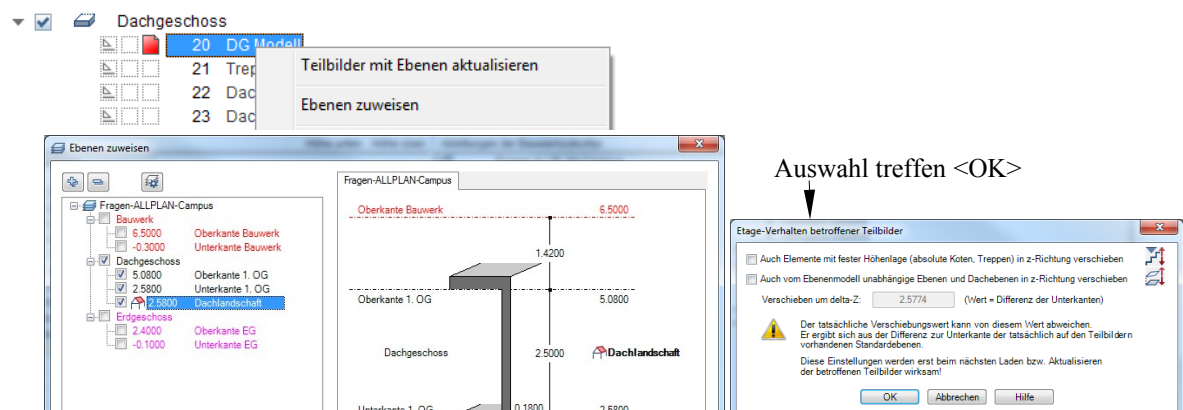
Dachgeschoss
20 DG Modell
21 Trep
22 Dac
23 Dac
Teilbilder mit Ebenen aktualisieren
Ebenen zuweisen

Ebenen zuweisen
Fragen-ALLPLAN-Campus
Bauwerk
6.5000 Oberkante Bauwerk
-0.3000 Unterkante Bauwerk
Dachgeschoss
5.0800 Oberkante 1. OG
2.5800 Unterkante 1. OG
2.5800 Dachlandschaft
Erdgeschoss
2.4000 Oberkante EG
-0.1000 Unterkante EG

Fragen-ALLPLAN-Campus
Oberkante Bauwerk 6.5000
1.4200
Oberkante 1. OG 5.0800
Dachgeschoss 2.5000 Dachlandschaft
Unterkante 1. OG 0.1800 2.5800

Auswahl treffen <OK>

Etage-Verhalten betroffener Teilbilder
Auch Elemente mit fester Höhenlage (absolute Koten, Treppen) in z-Richtung verschieben
Auch vom Ebenenmodell unabhängige Ebenen und Dachebenen in z-Richtung verschieben
Verschieben um delta-Z: 2.5774 (Wert = Differenz der Unterkanten)
Der tatsächliche Verschiebungswert kann von diesem Wert abweichen. Er ergibt sich aus der Differenz zur Unterkante der tatsächlich auf den Teilbildern vorhandenen Standardebenen.
Diese Einstellungen werden erst beim nächsten Laden bzw. Aktualisieren der betroffenen Teilbilder wirksam!
OK Abbrechen Hilfe